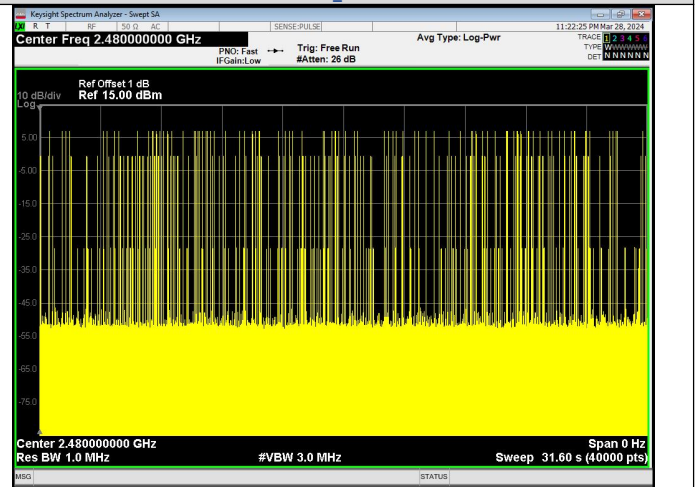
Keysight Spectrum Analyzer - Swept SA
R T RF 50 Ω AC SENSE:PULSE 11:22:25 PM Mar 28, 2024
Center Freq 2.480000000 GHz
PNO: Fast IFGain:Low
Trig: Free Run #Atten: 26 dB
Avg Type: Log-Pwr
TRACE 1 2 3 4 5 6
TYPE WWWWWW
DET N N N N N N

10 dB/div Log
Ref Offset 1 dB
Ref 15.00 dBm

5.00
-5.00
-15.0
-25.0
-35.0
-45.0
-55.0
-65.0
-75.0

Center 2.480000000 GHz
Res BW 1.0 MHz
#VBW 3.0 MHz
Span 0 Hz
Sweep 31.60 s (40000 pts)

MSG
STATUS